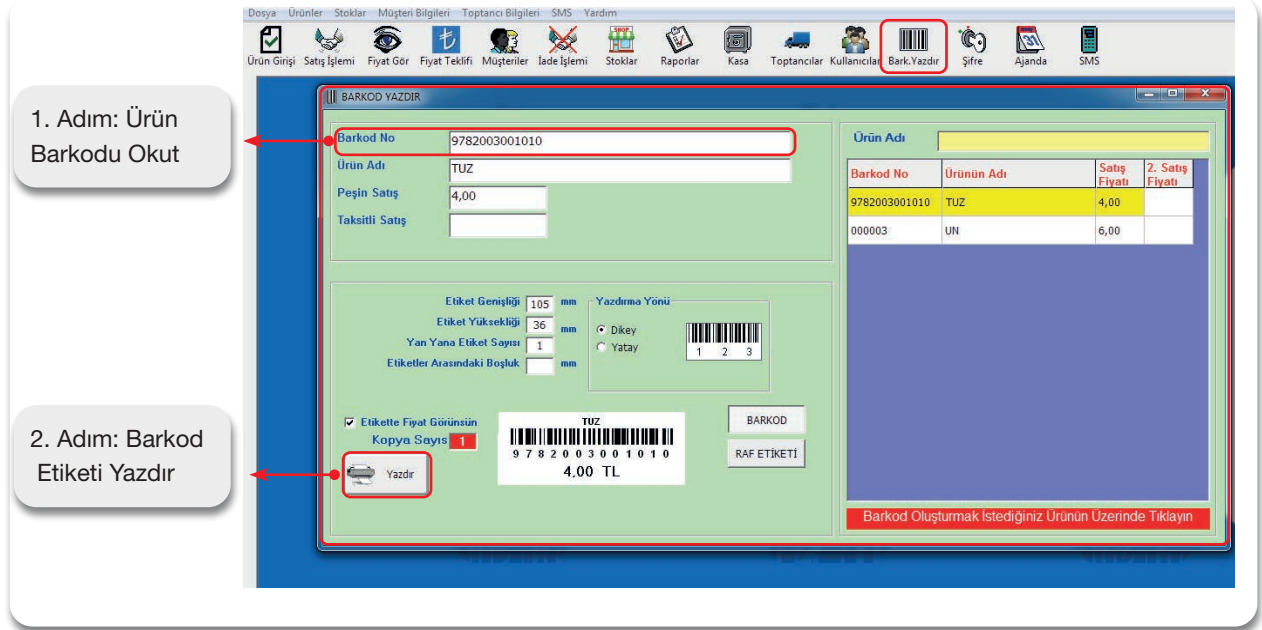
Dosya Ürünler Stoklar Müşteri Bilgileri Toptancı Bilgileri SMS Yardım

Ürün Girişi Satış İşlemi Fiyat Gör Fiyat Teklifi Müşteriler İade İşlemi Stoklar Raporlar Kasa Toptancılar Kullanıcılar Bark.Yazdır Şifre Ajanda SMS

1. Adım: Ürün Barkodu Okut

2. Adım: Barkod Etiketi Yazdır

BARKOD YAZDIR

Barkod No 9782003001010
Ürün Adı TUZ
Peşin Satış 4,00
Taksitli Satış

Etiket Genişliği 105 mm
Etiket Yüksekliği 36 mm
Yan Yana Etiket Sayısı 1
Etiketler Arasındaki Boşluk mm

Yazdırma Yönü
Dikey
Yatay
1 2 3

Etikette Fiyat Görünsün
Kopya Sayısı 1
Yazdır

TUZ
9 7 8 2 0 0 3 0 0 1 0 1 0
4.00 TL

BARKOD
RAF ETİKETİ

Ürün Adı

| Barkod No | Ürünün Adı | Satış Fiyatı | 2. Satış Fiyatı |
|---|---|---|---|
| 9782003001010 | TUZ | 4,00 | |
| 000003 | UN | 6,00 | |

Barkod Oluşturmak İstediğiniz Ürünün Üzerinde Tıklayın